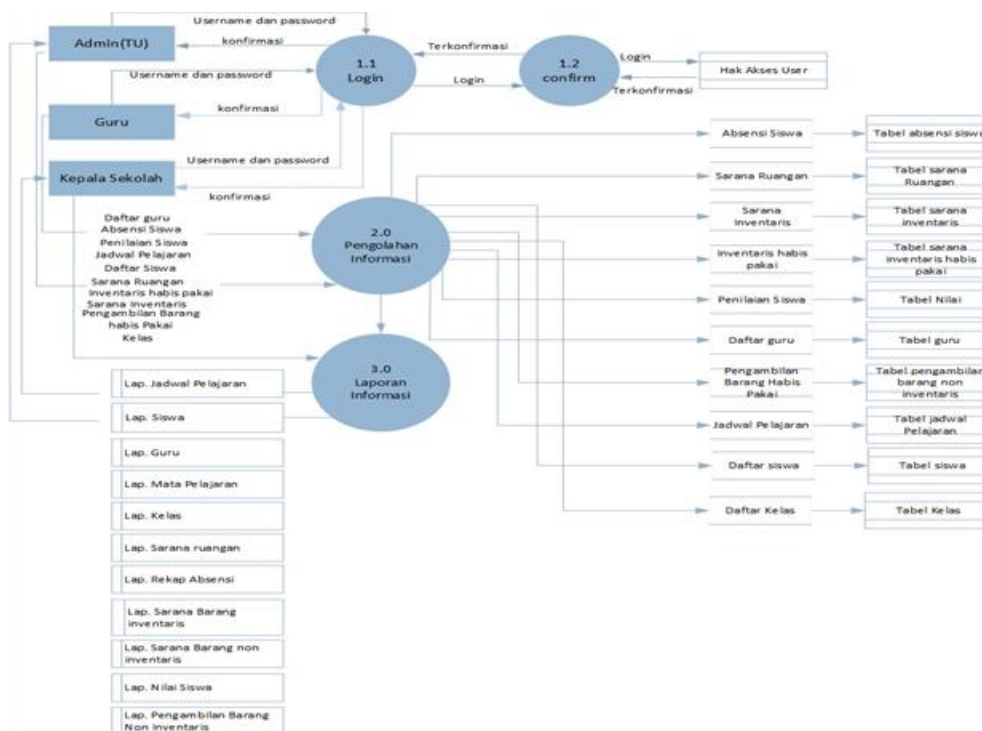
Admin(TU)

Username dan password

konfirmasi

1.1
Login

Terkonfirmasi

1.2
confirm

Login

Hak Akses User

Terkonfirmasi

Login

Username dan password

Guru

konfirmasi

Username dan password

Kepala Sekolah

konfirmasi

Daftar guru
Absensi Siswa
Penilaian Siswa
Jadwal Pelajaran
Daftar Siswa
Sarana Ruangan
Inventaris habis pakai
Sarana Inventaris
Pengambilan Barang habis Pakai
Kelas

2.0
Pengolahan Informasi

3.0
Laporan Informasi

Absensi Siswa

Tabel absensi siswa

Sarana Ruangan

Tabel sarana Ruangan

Sarana inventaris

Tabel sarana inventaris

Inventaris habis pakai

Tabel sarana inventaris habis pakai

Penilaian Siswa

Tabel Nilai

Daftar guru

Tabel guru

Pengambilan Barang Habis Pakai

Tabel pengambilan barang non inventaris

Jadwal Pelajaran

Tabel jadwal Pelajaran

Daftar siswa

Tabel siswa

Daftar Kelas

Tabel Kelas

Lap. Jadwal Pelajaran

Lap. Siswa

Lap. Guru

Lap. Mata Pelajaran

Lap. Kelas

Lap. Sarana ruangan

Lap. Rekap Absensi

Lap. Sarana Barang inventaris

Lap. Sarana Barang non inventaris

Lap. Nilai Siswa

Lap. Pengambilan Barang Non inventaris